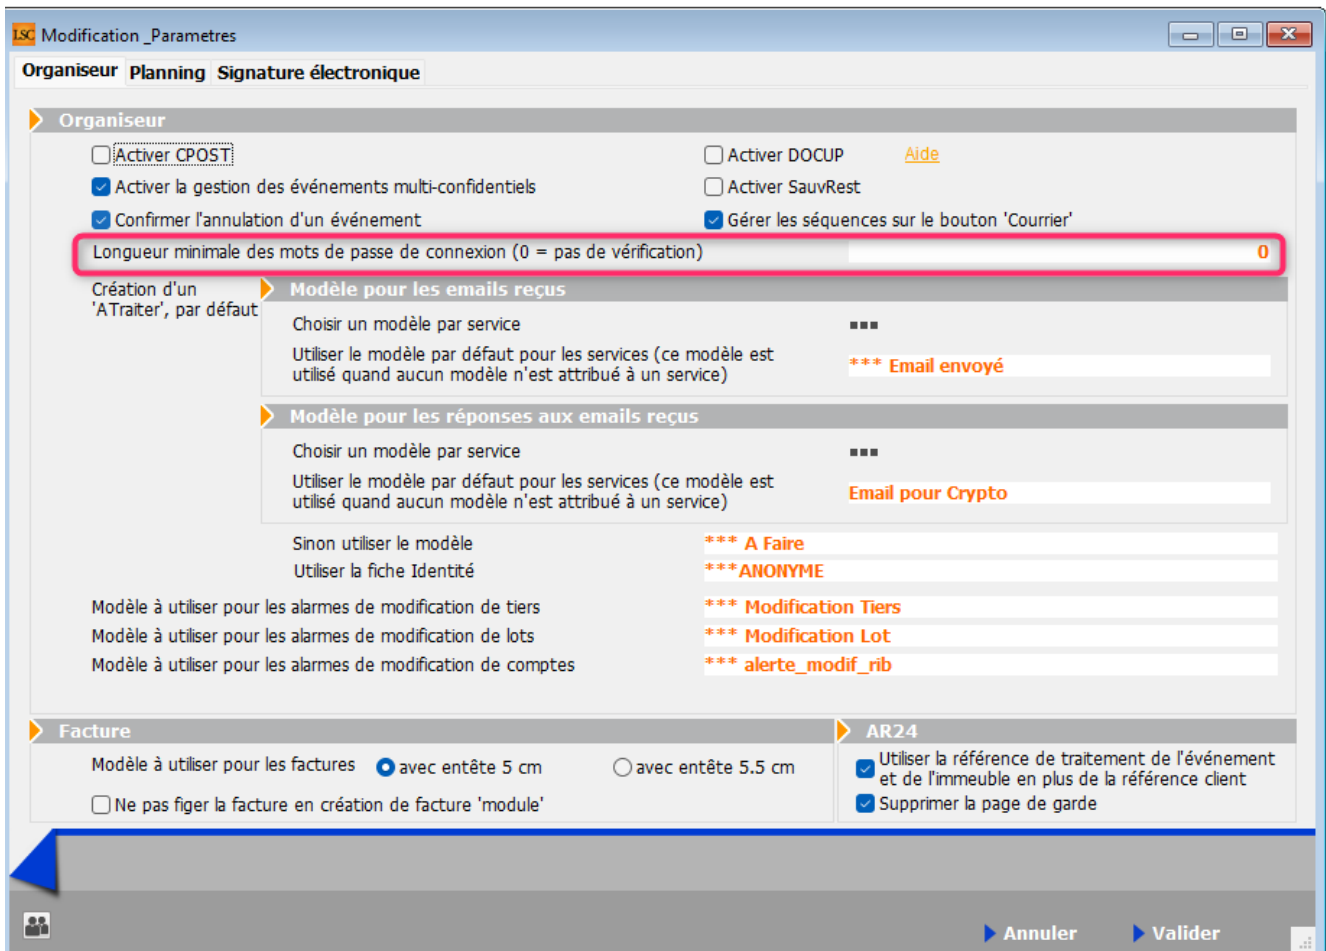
LSC Modification _Parametres

Organiseur | Planning | Signature électronique

Organiseur

Activer CPOST
Activer la gestion des événements multi-confidentiels
Confirmer l'annulation d'un événement

Activer DOCUP
Aide
Activer SauvRest
Gérer les séquences sur le bouton 'Courrier'

Longueur minimale des mots de passe de connexion (0 = pas de vérification) 0

Création d'un 'ATraiter', par défaut

Modèle pour les emails reçus
Choisir un modèle par service ■■■
Utiliser le modèle par défaut pour les services (ce modèle est utilisé quand aucun modèle n'est attribué à un service) *** Email envoyé

Modèle pour les réponses aux emails reçus
Choisir un modèle par service ■■■
Utiliser le modèle par défaut pour les services (ce modèle est utilisé quand aucun modèle n'est attribué à un service) Email pour Crypto

Sinon utiliser le modèle *** A Faire
Utiliser la fiche Identité ***ANONYME

Modèle à utiliser pour les alarmes de modification de tiers *** Modification Tiers
Modèle à utiliser pour les alarmes de modification de lots *** Modification Lot
Modèle à utiliser pour les alarmes de modification de comptes *** alerte_modif_rib

Facture
Modèle à utiliser pour les factures avec entête 5 cm avec entête 5.5 cm
Ne pas figer la facture en création de facture 'module'

AR24
Utiliser la référence de traitement de l'événement et de l'immeuble en plus de la référence client
Supprimer la page de garde

Annuler Valider